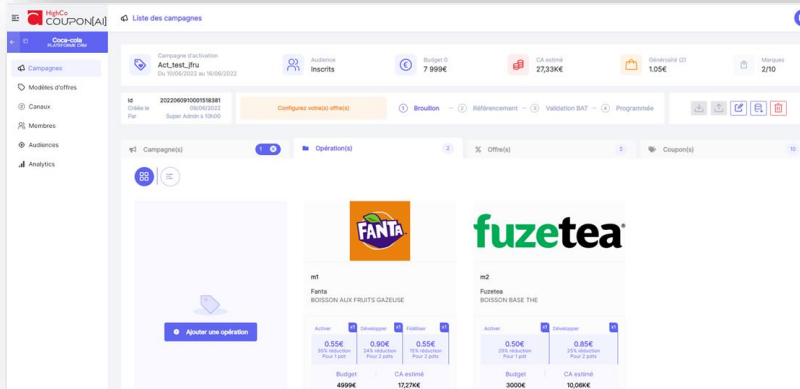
HighCo COUPON[AI]

Liste des campagnes

Coca-cola
PLATEFORME CRM

Campagnes
Modèles d'offres
Canaux
Membres
Audiences
Analytics

Campagne d'activation
Act_test_jfru
Du 10/06/2022 au 16/06/2022

Audience
Inscrits

Budget 0
7 999€

CA estimé
27,33K€

Généroisté (2)
1.05€

Marques
2/10

Id 2022060910001518381
Créée le 09/06/2022
Par Super Admin à 10h00

Configurez votre(s) offre(s)

1 Brouillon — 2 Référencement — 3 Validation BAT — 4 Programmée

Campagne(s) 1

Opération(s) 2

Offre(s) 2

Coupon(s) 10

Ajouter une opération

FANTA

m1
Fanta
BOISSON AUX FRUITS GAZEUSE

Activer x1
0.55€
35% réduction
Pour 1 pdt

Développer x1
0.90€
24% réduction
Pour 2 pdts

Fidéliser x1
0.55€
15% réduction
Pour 2 pdts

Budget
4999€

CA estimé
17,27K€

fuzetea

m2
Fuzetea
BOISSON BASE THE

Activer x1
0.50€
20% réduction
Pour 1 pdt

Développer x1
0.85€
25% réduction
Pour 2 pdts

Budget
3000€

CA estimé
10,06K€